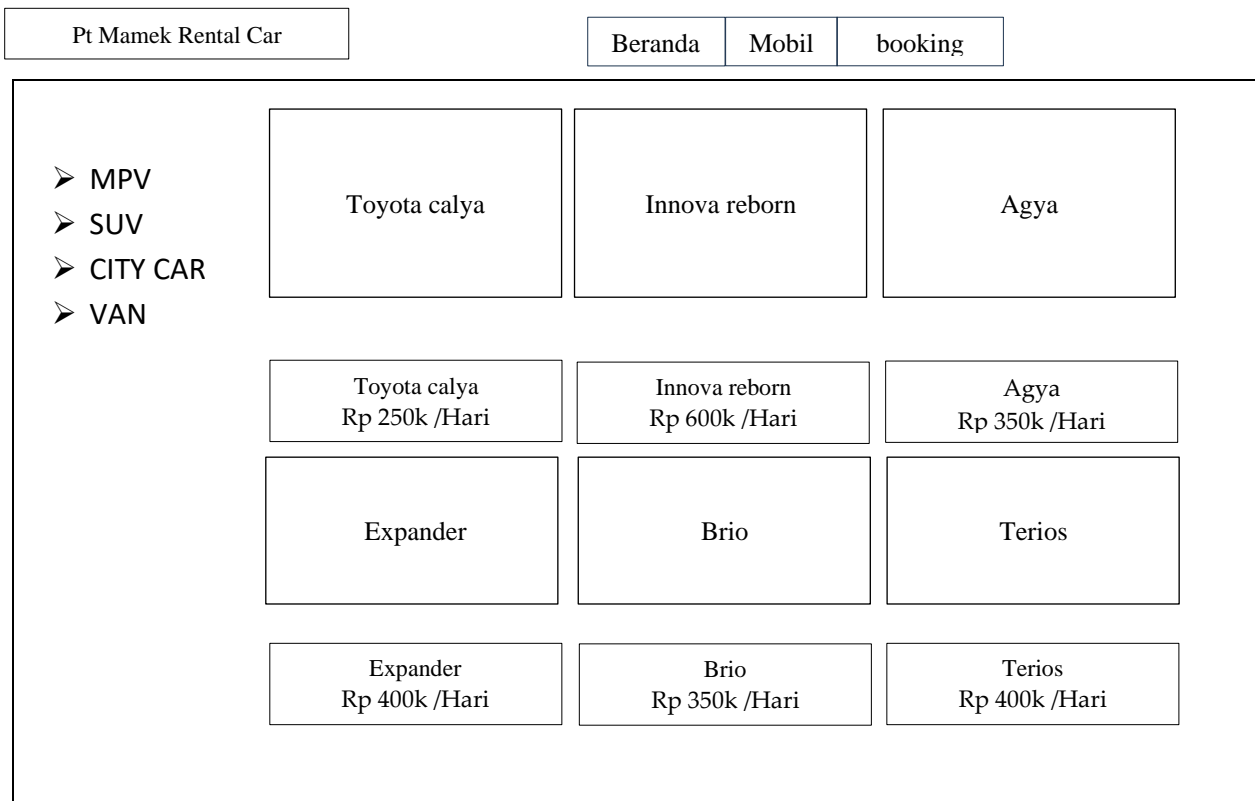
Pt Mamek Rental Car

Beranda | Mobil | booking

- MPV
- SUV
- CITY CAR
- VAN

Toyota calya

Innova reborn

Agya

Toyota calya
Rp 250k /Hari

Innova reborn
Rp 600k /Hari

Agya
Rp 350k /Hari

Expander

Brio

Terios

Expander
Rp 400k /Hari

Brio
Rp 350k /Hari

Terios
Rp 400k /Hari